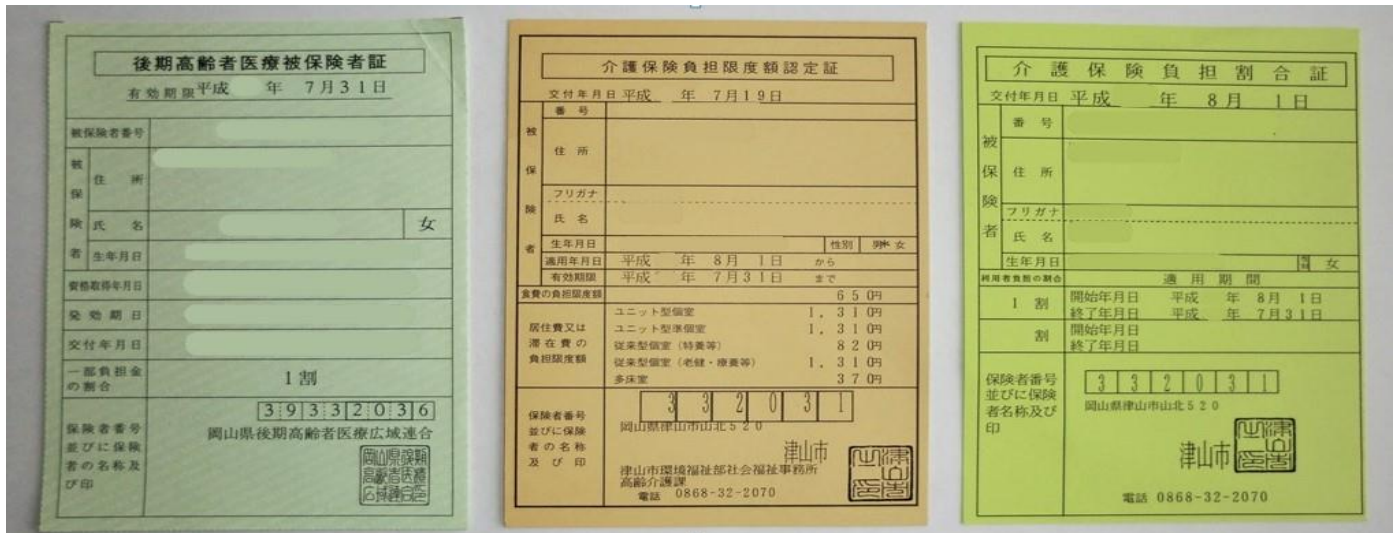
後期高齢者医療被保険者証

有効期限 平成　年　7月31日

| 被保険者番号 | |
|---|---|
| 被保険者 住所 | |
| 氏名 | 女 |
| 生年月日 | |
| 資格取得年月日 | |
| 発効期日 | |
| 交付年月日 | |
| 一部負担金の割合 | 1割 |
| 保険者番号並びに保険者の名称及び印 | 39332036 岡山県後期高齢者医療広域連合 |

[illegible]

介護保険負担限度額認定証

交付年月日 平成　年　7月19日

| | | |
|---|---|---|
| 被保険者 | 番号 | |
| | 住所 | |
| | フリガナ | |
| | 氏名 | |
| | 生年月日 | 性別 男・女 |
| 適用年月日 | 平成　年　8月　1日 | から |
| 有効期限 | 平成　年　7月31日 | まで |
| 食費の負担限度額 | | 650円 |
| 居住費又は滞在費の負担限度額 | ユニット型個室 | 1，310円 |
| | ユニット型準個室 | 1，310円 |
| | 従来型個室（特養等） | 820円 |
| | 従来型個室（老健・療養等） | 1，310円 |
| | 多床室 | 370円 |
| 保険者番号並びに保険者の名称及び印 | 332031 岡山県津山市山北520 津山市 | |

津山市環境福祉部社会福祉事務所 高齢介護課
電話 0868-32-2070

介護保険負担割合証

交付年月日 平成　年　8月　1日

| | | |
|---|---|---|
| 被保険者 | 番号 | |
| | 住所 | |
| | フリガナ | |
| | 氏名 | |
| | 生年月日 | 性別 女 |
| 利用者負担の割合 | 適用期間 | |
| 1割 | 開始年月日 平成　年　8月　1日 終了年月日 平成　年　7月31日 | |
| 割 | 開始年月日 終了年月日 | |
| 保険者番号並びに保険者名称及び印 | 332031 岡山県津山市山北520 津山市 | |

電話 0868-32-2070